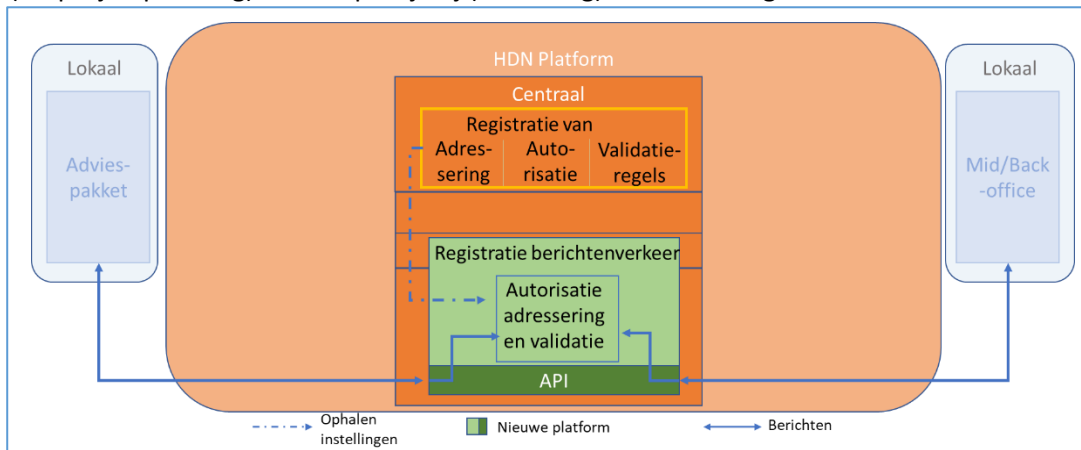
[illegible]

Lokaal

Advies-pakket

HDN Platform

Centraal

Registratie van

Adres-sering

Auto-risatie

Validatie-regels

Registratie berichtenverkeer

Autorisatie adressering en validatie

API

Lokaal

Mid/Back-office

Ophalen instellingen

Nieuwe platform

Berichten